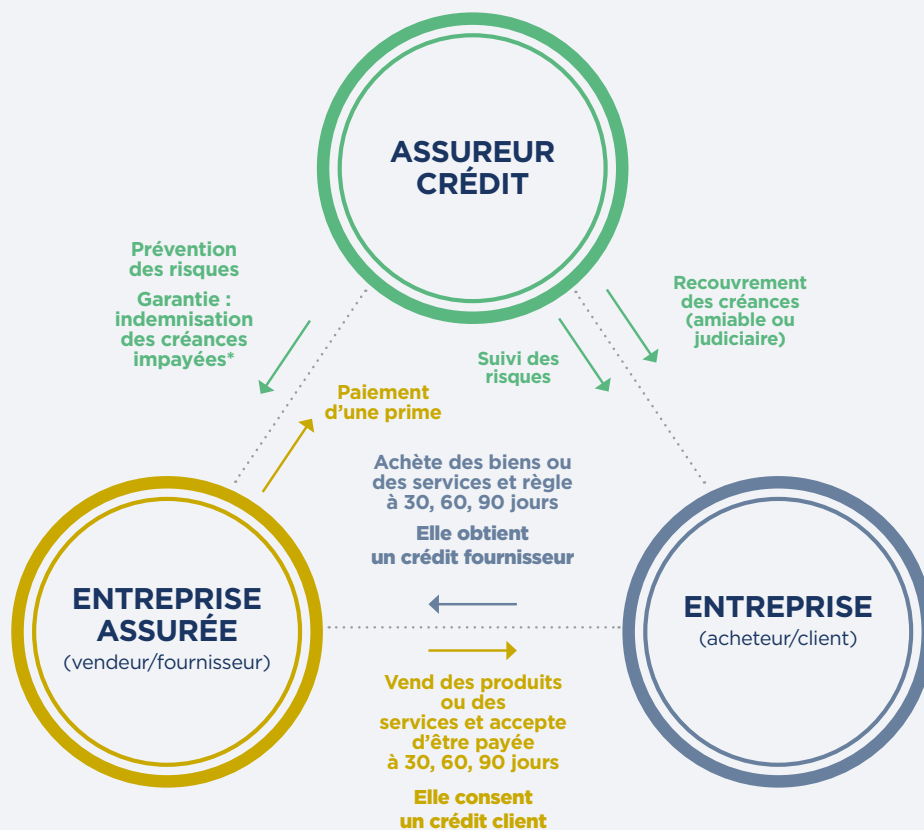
ASSUREUR CRÉDIT

Prévention des risques

Garantie : indemnisation des créances impayées*

Recouvrement des créances (amiable ou judiciaire)

Suivi des risques

Paiement d'une prime

Achète des biens ou des services et règle à 30, 60, 90 jours

Elle obtient un crédit fournisseur

ENTREPRISE ASSURÉE
(vendeur/fournisseur)

ENTREPRISE
(acheteur/client)

Vend des produits ou des services et accepte d'être payée à 30, 60, 90 jours

Elle consent un crédit client